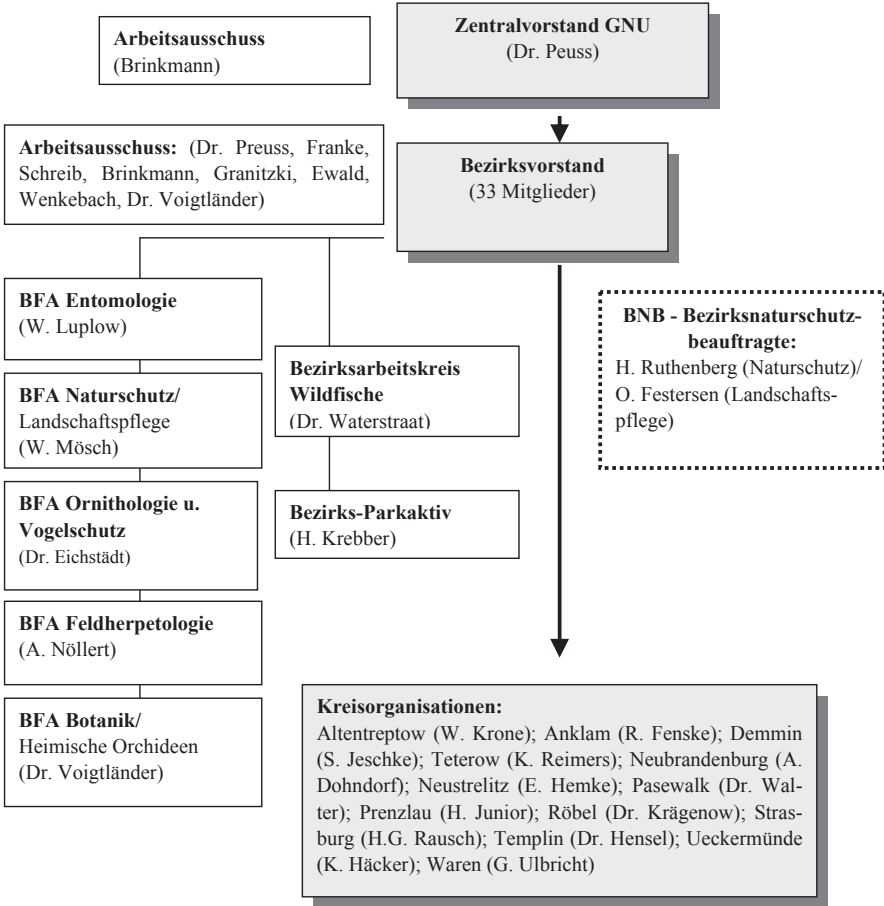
Arbeitsausschuss
(Brinkmann)

Zentralvorstand GNU
(Dr. Peuss)

Arbeitsausschuss: (Dr. Preuss, Franke, Schreib, Brinkmann, Granitzki, Ewald, Wenkebach, Dr. Voigtländer)

Bezirksvorstand
(33 Mitglieder)

BFA Entomologie
(W. Luplow)

BFA Naturschutz/
Landschaftspflege
(W. Mösch)

BFA Ornithologie u. Vogelschutz
(Dr. Eichstädt)

BFA Feldherpetologie
(A. Nöllert)

BFA Botanik/
Heimische Orchideen
(Dr. Voigtländer)

Bezirksarbeitskreis Wildfische
(Dr. Waterstraat)

Bezirks-Parkaktiv
(H. Krebber)

BNB - Bezirksnaturschutzbeauftragte:
H. Ruthenberg (Naturschutz)/
O. Festersen (Landschaftspflege)

Kreisorganisationen:
Altentreptow (W. Krone); Anklam (R. Fenske); Demmin (S. Jeschke); Teterow (K. Reimers); Neubrandenburg (A. Dohndorf); Neustrelitz (E. Hemke); Pasewalk (Dr. Walter); Prenzlau (H. Junior); Röbel (Dr. Krägenow); Strasburg (H.G. Rausch); Templin (Dr. Hensel); Ueckermünde (K. Häcker); Waren (G. Ulbricht)